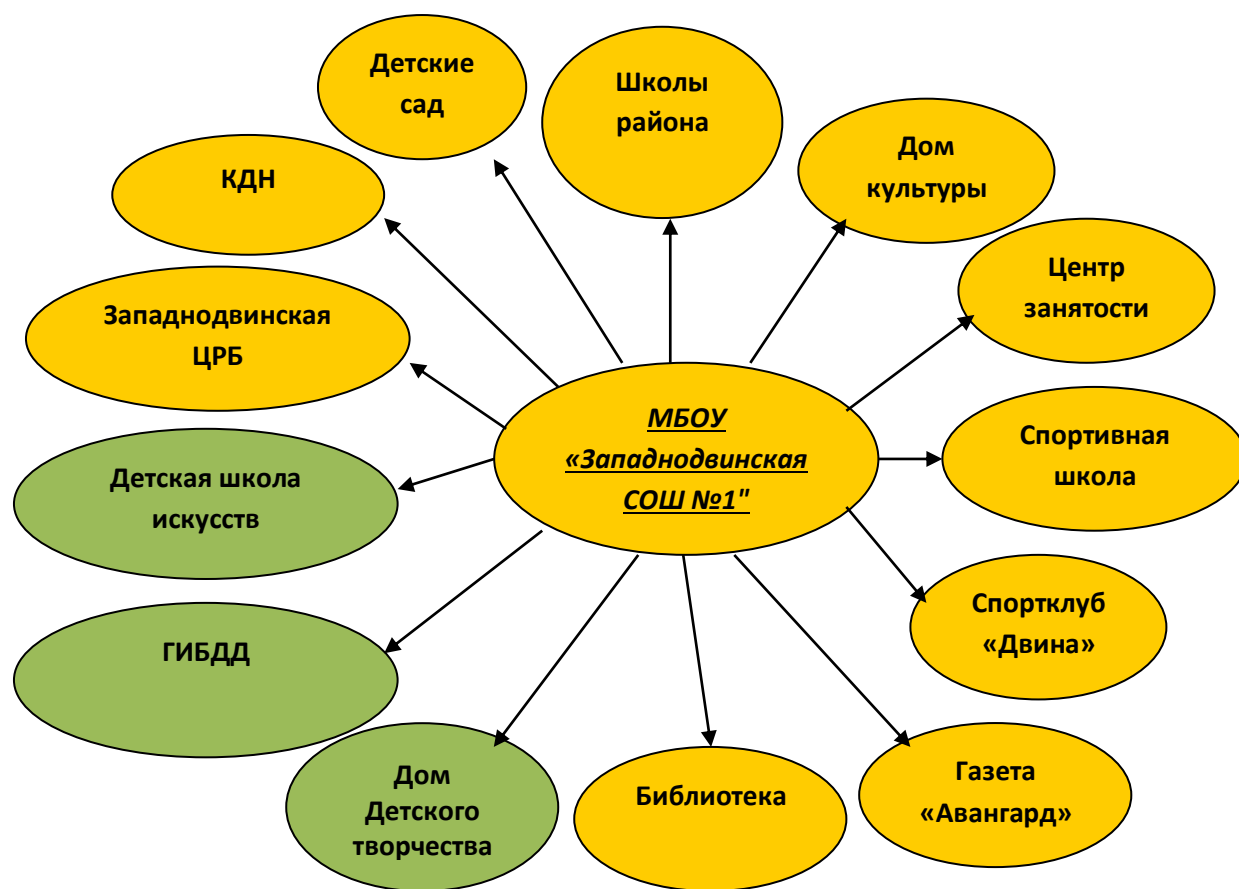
МБОУ «Западнодвинская СОШ №1"

Детские сад

Школы района

Дом культуры

КДН

Центр занятости

Западнодвинская ЦРБ

Спортивная школа

Детская школа искусств

Спортклуб «Двина»

ГИБДД

Дом Детского творчества

Библиотека

Газета «Авангард»